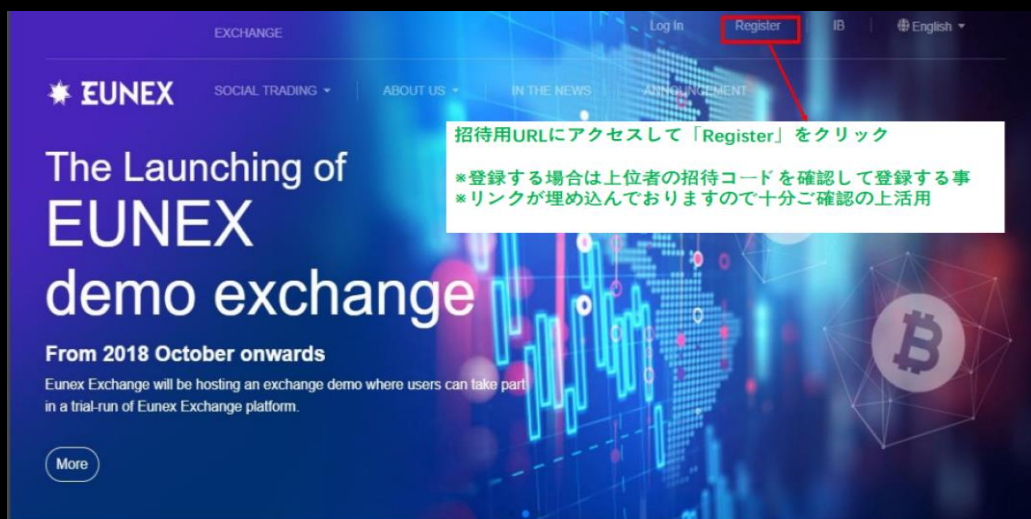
EXCHANGE Log In Register IB English

EUNEX SOCIAL TRADING ABOUT US IN THE NEWS ANNOUNCEMENT

招待用URLにアクセスして「Register」をクリック

※登録する場合は上位者の招待コードを確認して登録する事
※リンクが埋め込んでおりますので十分ご確認の上活用

The Launching of EUNEX demo exchange

From 2018 October onwards

Eunex Exchange will be hosting an exchange demo where users can take part in a trial-run of Eunex Exchange platform.

More